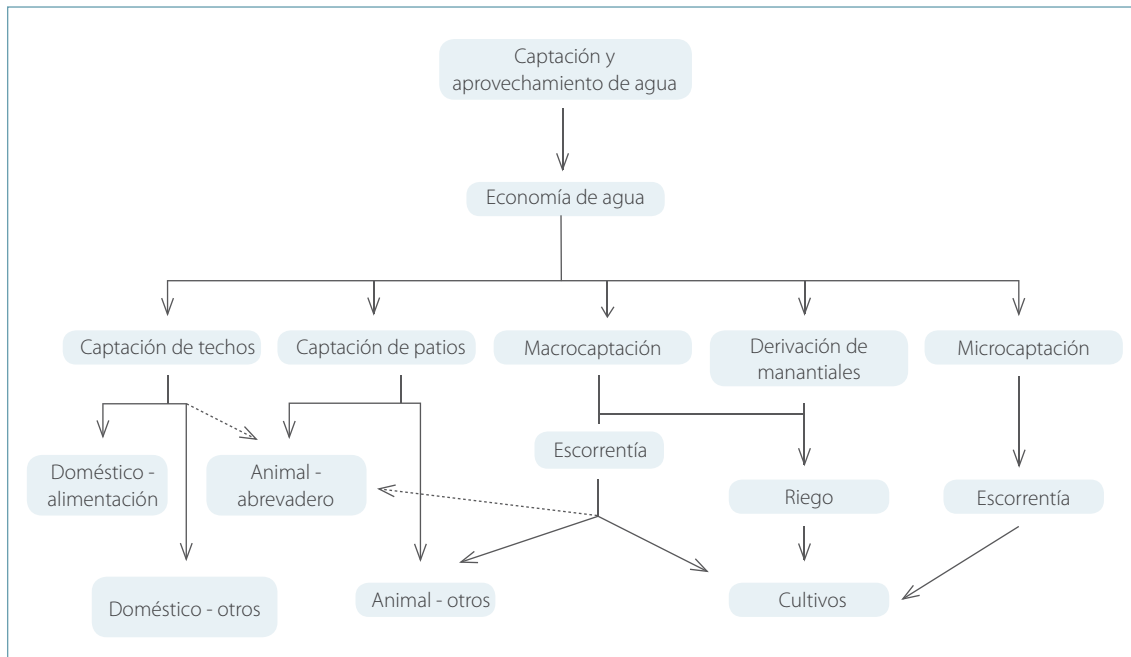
Captación y aprovechamiento de agua

Economía de agua

Captación de techos

Captación de patios

Macrocaptación

Derivación de manantiales

Microcaptación

Doméstico - alimentación

Animal - abrevadero

Escorrentía

Riego

Escorrentía

Doméstico - otros

Animal - otros

Cultivos